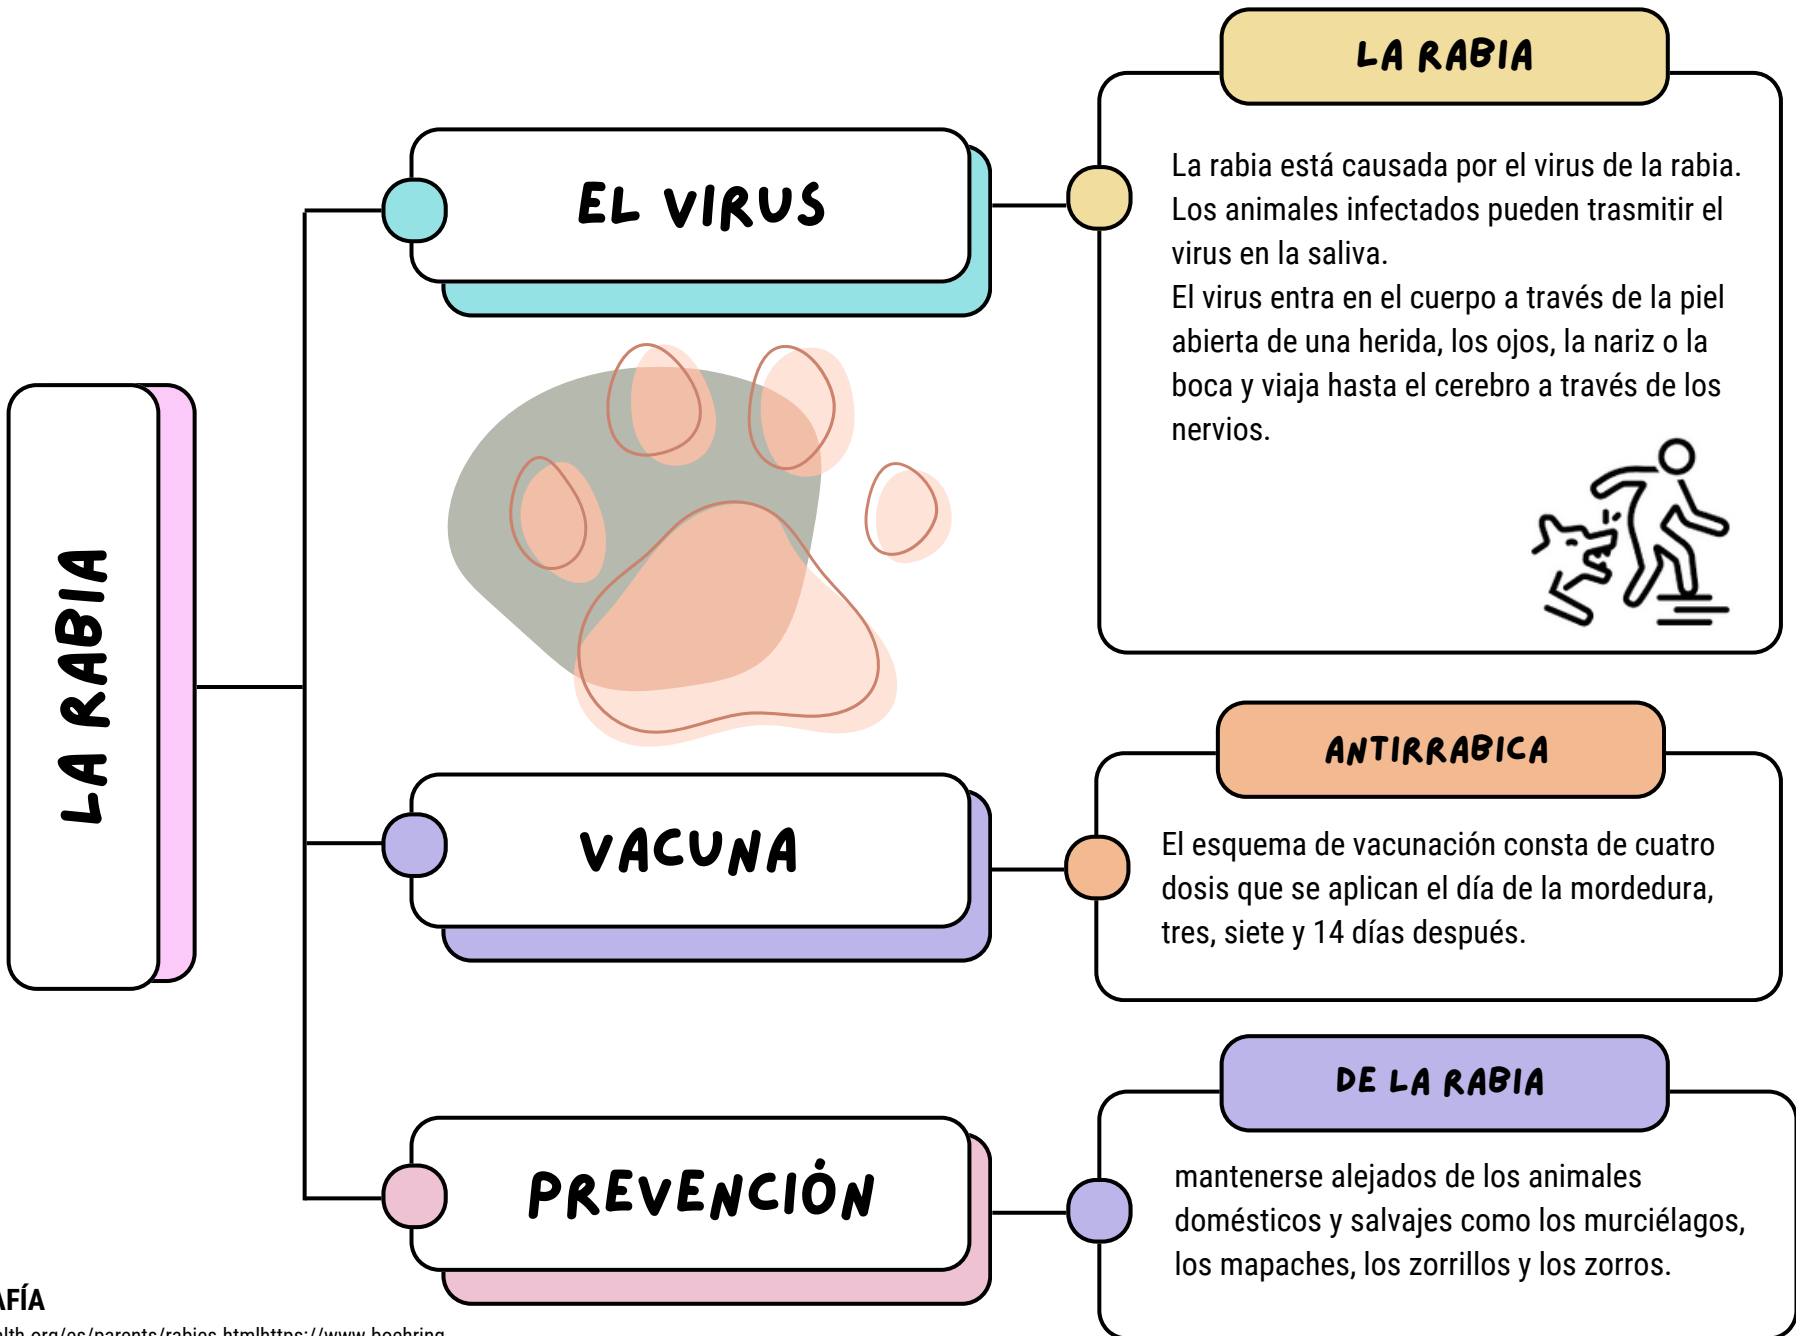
LA RABIA

EL VIRUS

LA RABIA

La rabia está causada por el virus de la rabia. Los animales infectados pueden trasmitir el virus en la saliva.
El virus entra en el cuerpo a través de la piel abierta de una herida, los ojos, la nariz o la boca y viaja hasta el cerebro a través de los nervios.

VACUNA

ANTIRRABICA

El esquema de vacunación consta de cuatro dosis que se aplican el día de la mordedura, tres, siete y 14 días después.

PREVENCIÓN

DE LA RABIA

mantenerse alejados de los animales domésticos y salvajes como los murciélagos, los mapaches, los zorrillos y los zorros.

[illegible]AFÍA
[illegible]lth.org/es/parents/rabies.htmlhttps://www.boehring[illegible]